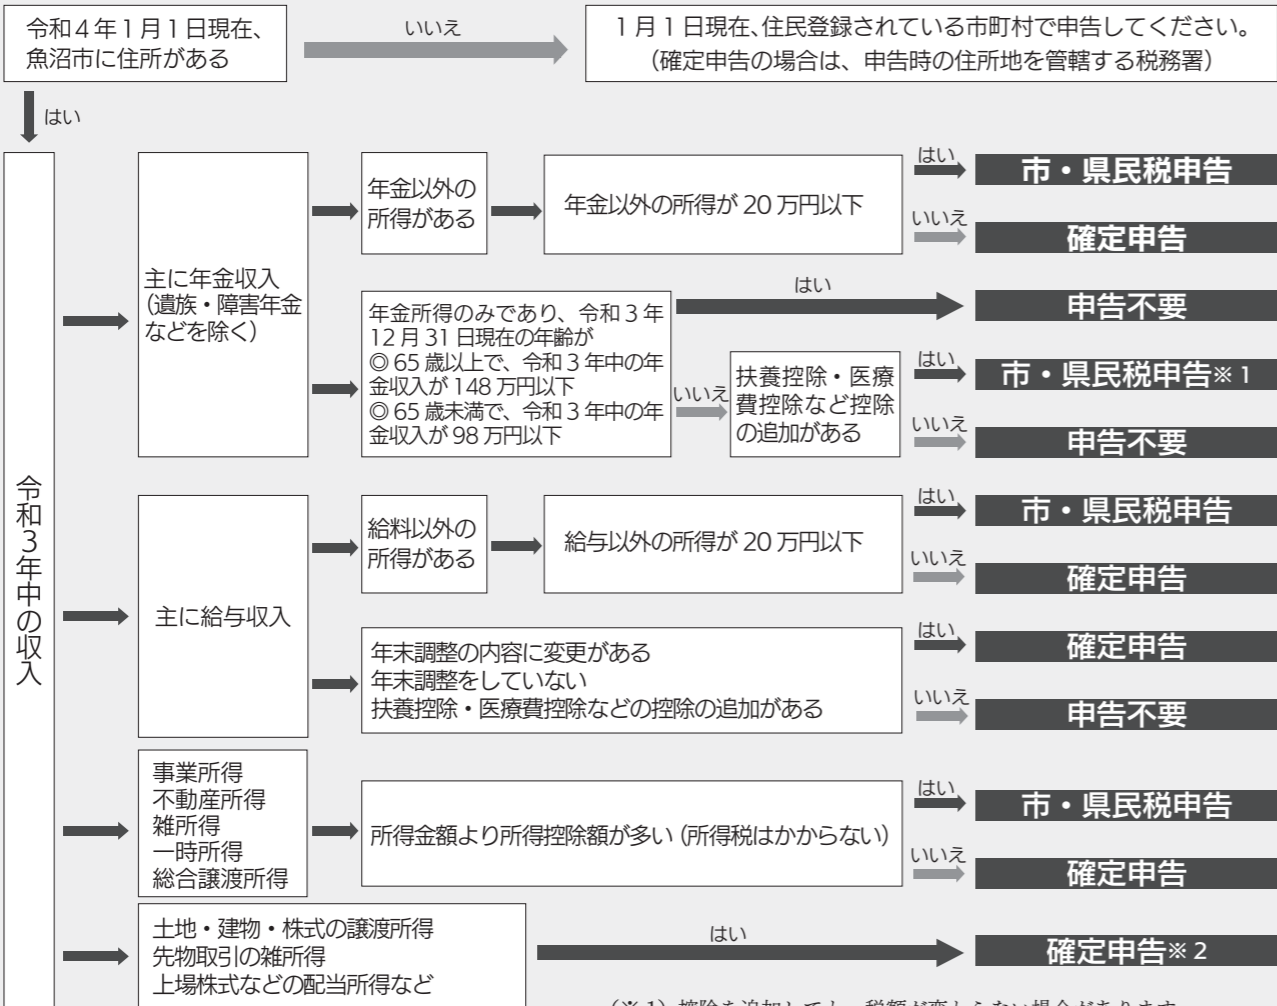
令和４年１月１日現在、魚沼市に住所がある

いいえ

１月１日現在、住民登録されている市町村で申告してください。（確定申告の場合は、申告時の住所地を管轄する税務署）

はい

令和３年中の収入

主に年金収入（遺族・障害年金などを除く）

年金以外の所得がある

年金以外の所得が 20 万円以下

はい

市・県民税申告

いいえ

確定申告

年金所得のみであり、令和３年12 月 31 日現在の年齢が
◎ 65 歳以上で、令和３年中の年金収入が 148 万円以下
◎ 65 歳未満で、令和３年中の年金収入が 98 万円以下

はい

申告不要

いいえ

扶養控除・医療費控除など控除の追加がある

はい

市・県民税申告※１

いいえ

申告不要

主に給与収入

給料以外の所得がある

給与以外の所得が 20 万円以下

はい

市・県民税申告

いいえ

確定申告

年末調整の内容に変更がある
年末調整をしていない
扶養控除・医療費控除などの控除の追加がある

はい

確定申告

いいえ

申告不要

事業所得
不動産所得
雑所得
一時所得
総合譲渡所得

所得金額より所得控除額が多い（所得税はかからない）

はい

市・県民税申告

いいえ

確定申告

土地・建物・株式の譲渡所得
先物取引の雑所得
上場株式などの配当所得など

はい

確定申告※２

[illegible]